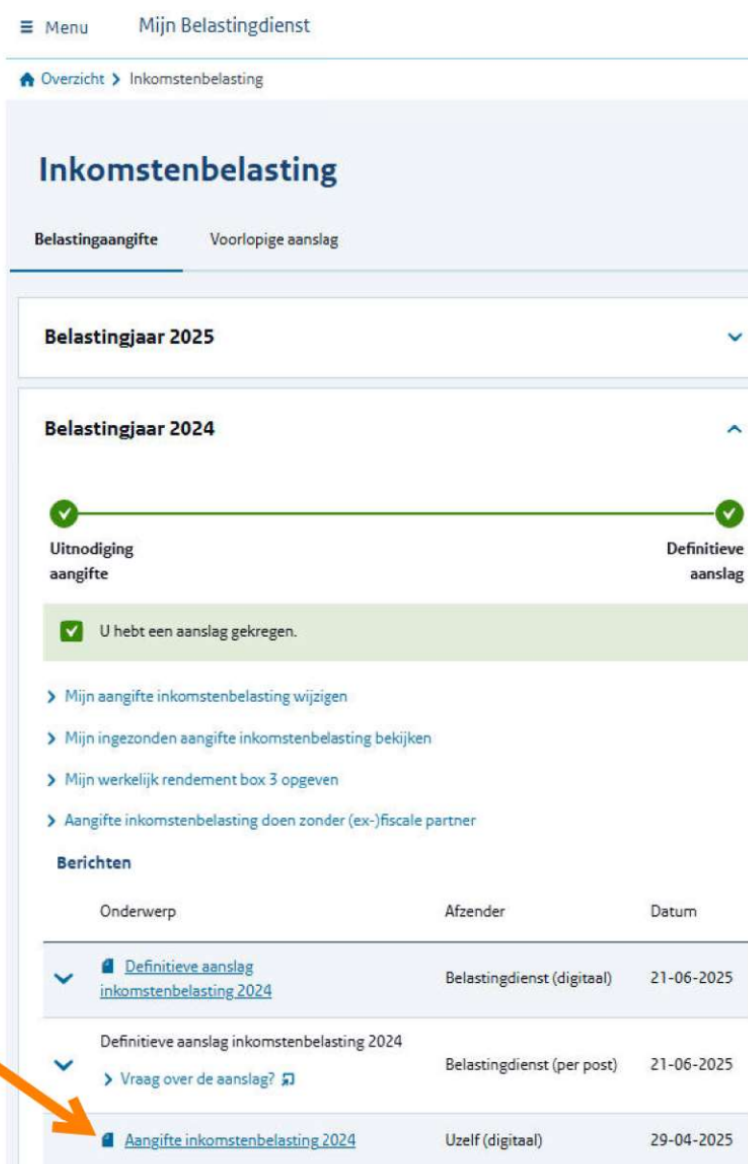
≡ Menu Mijn Belastingdienst

Overzicht > Inkomstenbelasting

Inkomstenbelasting

Belastingaangifte Voorlopige aanslag

Belastingjaar 2025

Belastingjaar 2024

Uitnodiging aangifte

Definitieve aanslag

U hebt een aanslag gekregen.

> Mijn aangifte inkomstenbelasting wijzigen

> Mijn ingezonden aangifte inkomstenbelasting bekijken

> Mijn werkelijk rendement box 3 opgeven

> Aangifte inkomstenbelasting doen zonder (ex-)fiscale partner

Berichten

| Onderwerp | Afzender | Datum |
|---|---|---|
| Definitieve aanslag inkomstenbelasting 2024 | Belastingdienst (digitaal) | 21-06-2025 |
| Definitieve aanslag inkomstenbelasting 2024 > Vraag over de aanslag? | Belastingdienst (per post) | 21-06-2025 |
| Aangifte inkomstenbelasting 2024 | Uzelf (digitaal) | 29-04-2025 |